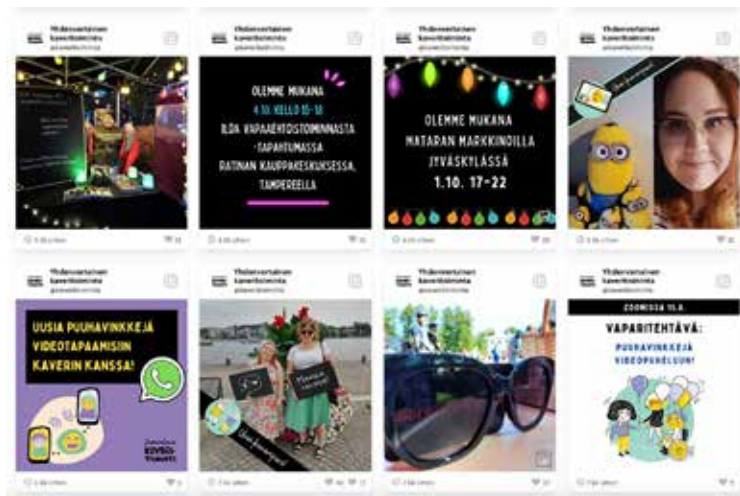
Yhdenvertainen kaveritoiminta

OLEMME MUKANA
4.10. KELLO 15-18
ILTA VAPAAEHTOISTOIMINNASTA -TAPAHTUMASSA
RATINAN KAUPPAKESKUKSESSA, TAMPEREELLA

Yhdenvertainen kaveritoiminta

OLEMME MUKANA
MATARAN MARKKINOILLA
JYVÄSKYLÄSSÄ
1.10. 17-22

Yhdenvertainen kaveritoiminta

Yhdenvertainen kaveritoiminta

Yhdenvertainen kaveritoiminta

UUSIA PUUHAVINKKEJÄ VIDEOTAPAAMISIIN KAVERIN KANSSA!

Yhdenvertainen kaveritoiminta

Yhdenvertainen kaveritoiminta

Yhdenvertainen kaveritoiminta

ZOOMISSA 15.6.
VAPARITEHTÄVÄ:
PUUHAVINKKEJÄ VIDEOPUHELUUN!